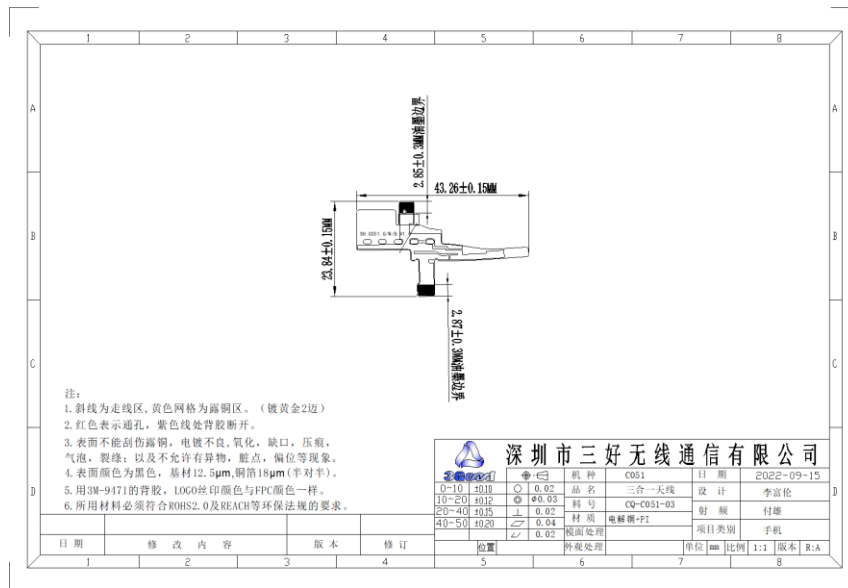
1 2 3 4 5 6 7 8

A B C D

43.26±0.15MM

2.65±0.3MM(端到边界)

23.84±0.15MM

2.87±0.3MM(端到边界)

SK-0051.0/N/B.V1

注:
1.斜线为走线区,黄色网格为露铜区。(镀黄金2迈)
2.红色表示通孔,紫色线处背胶断开。
3.表面不能刮伤露铜,电镀不良,氧化,缺口,压痕,气泡,裂缝;以及不允许有异物,脏点,偏位等现象。
4.表面颜色为黑色,基材12.5μm,铜箔18μm(半对半)。
5.用3M-9471的背胶,LOGO丝印颜色与FPC颜色一样。
6.所用材料必须符合ROHS2.0及REACH等环保法规的要求。

深圳市三好无线通信有限公司

| | | | | 机 种 | C051 | 日 期 | 2022-09-15 |
|---|---|---|---|---|---|---|---|
| 0~10 | ±0.10 | ○ | 0.02 | 品 名 | 三合一天线 | 设 计 | 李富伦 |
| 10~20 | ±0.12 | ◎ | Φ0.03 | 料 号 | CQ-C051-03 | 审 核 | 付雄 |
| 20~40 | ±0.15 | ⊥ | 0.02 | 表面处理 | | 射 频 | |
| 40~50 | ±0.20 | ▱ | 0.04 | 材 质 | 电解铜+PI | 项目类别 | 手机 |
| | | ⌓ | 0.02 | 外观处理 | | 单位 mm 比例 1:1 | 版本 R:A |

位置

日 期 | 修 改 内 容 | 版 本 | 修 订